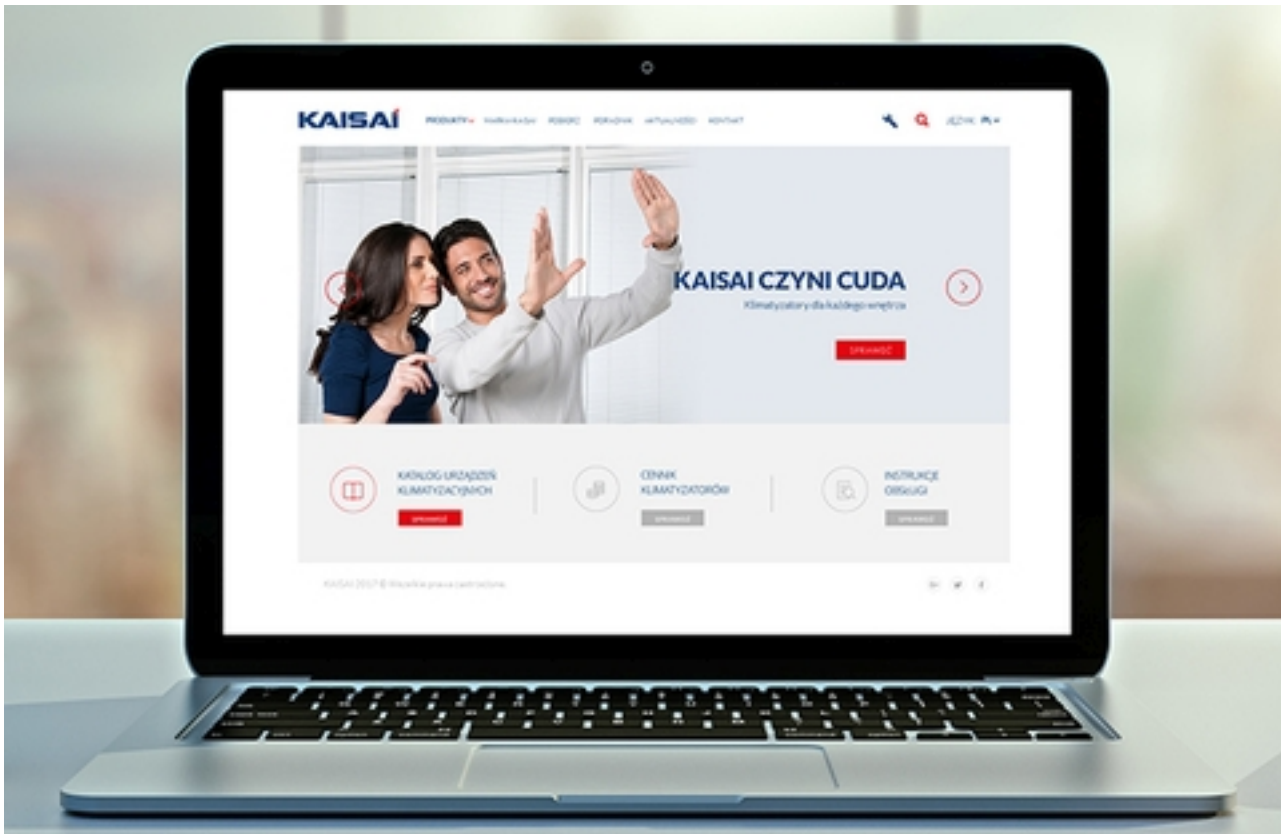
KAISAI

PRODUKTY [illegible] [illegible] PORADNIK AKTUALNOŚCI KONTAKT

JĘZYK

KAISAI CZYNI CUDA

Klimatyzatory dla każdego wnętrza

SPRAWDŹ

KATALOG URZĄDZEŃ KLIMATYZACYJNYCH

SPRAWDŹ

CENNIK KLIMATYZATORÓW

SPRAWDŹ

INSTRUKCJE OBSŁUGI

SPRAWDŹ

KAISAI 2017 © Wszelkie prawa zastrzeżone